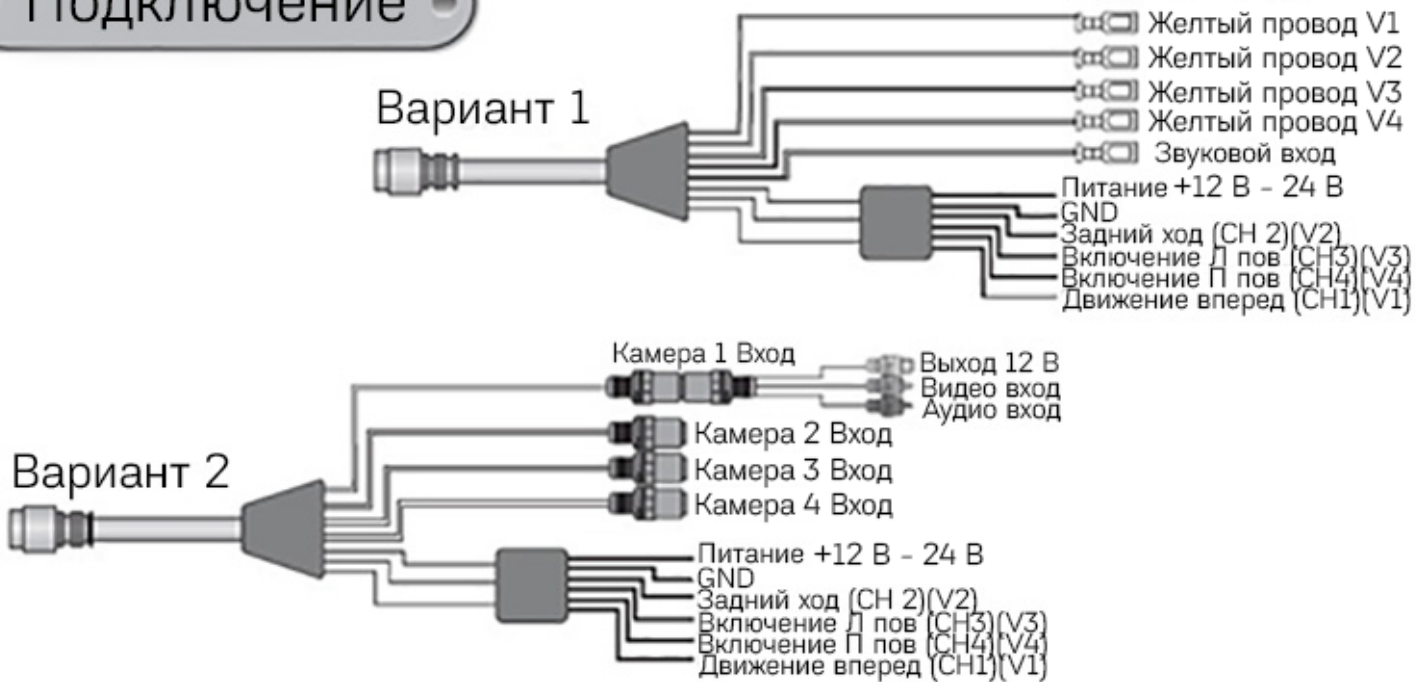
Подключение

Вариант 1

Желтый провод V1
Желтый провод V2
Желтый провод V3
Желтый провод V4
Звуковой вход
Питание +12 В - 24 В
GND
Задний ход (CH 2)(V2)
Включение Л пов (CH3)(V3)
Включение П пов (CH4)(V4)
Движение вперед (CH1)(V1)

Камера 1 Вход
Выход 12 В
Видео вход
Аудио вход

Вариант 2

Камера 2 Вход
Камера 3 Вход
Камера 4 Вход
Питание +12 В - 24 В
GND
Задний ход (CH 2)(V2)
Включение Л пов (CH3)(V3)
Включение П пов (CH4)(V4)
Движение вперед (CH1)(V1)